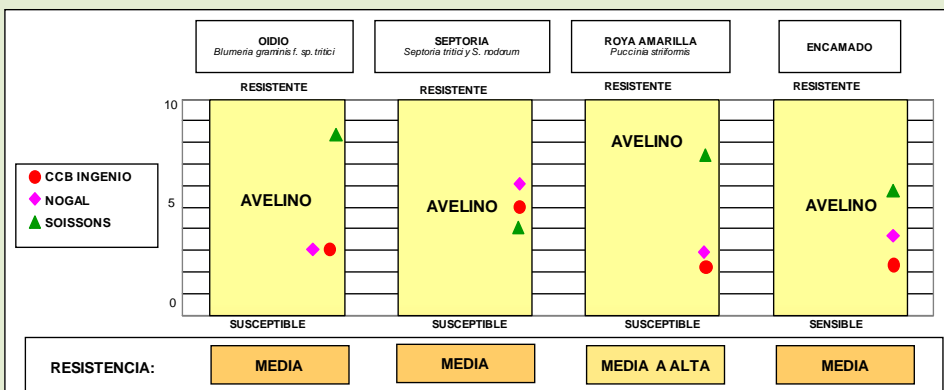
OIDIO
Blumeria graminis f. sp. tritici

SEPTORIA
Septoria tritici y S. nodorum

ROYA AMARILLA
Puccinia striiformis

ENCAMADO

RESISTENTE
RESISTENTE
RESISTENTE
RESISTENTE

10
5
0

CCB INGENIO
NOGAL
SOISSONS

AVELINO
AVELINO
AVELINO
AVELINO

SUSCEPTIBLE
SUSCEPTIBLE
SUSCEPTIBLE
SENSIBLE

RESISTENCIA: MEDIA MEDIA MEDIA A ALTA MEDIA